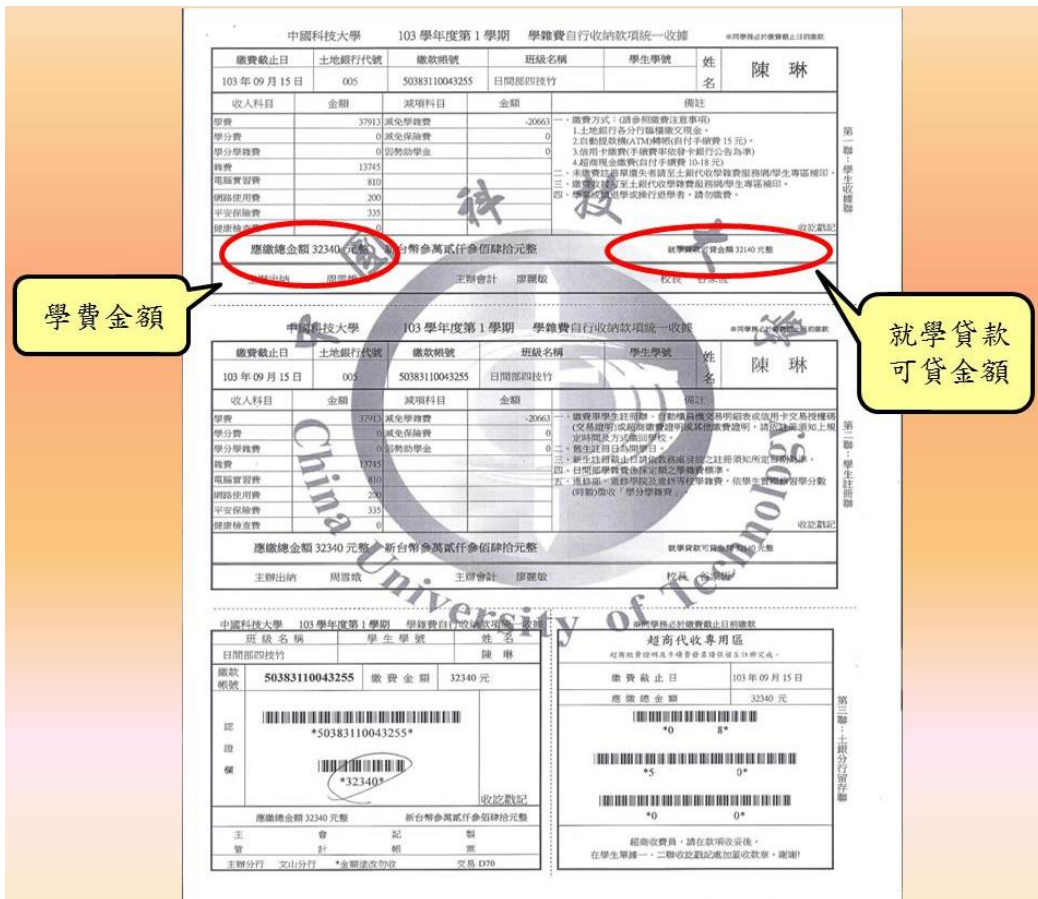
中國科技大學 103 學年度第 1 學期 學雜費自行收納款項統一收據 ※同學務必於繳費截止日前繳款

| 繳費截止日 | 土地銀行代號 | 繳款帳號 | 班級名稱 | 學生學號 | 姓名 | 陳 琳 |
|---|---|---|---|---|---|---|
| 103 年 09 月 15 日 | 005 | 50383110043255 | 日間部四技竹 | | | |

| 收入科目 | 金額 | 減項科目 | 金額 | 備註 |
|---|---|---|---|---|
| 學費 | 37913 | 減免學雜費 | -20663 | 一、繳費方式:(請參照繳費注意事項) 1.土地銀行各分行臨櫃繳交現金。 2.自動提款機(ATM)轉帳(自付手續費 15 元)。 3.信用卡繳費(手續費率依發卡銀行公告為準) 4.超商現金繳費(自付手續費 10-18 元) 二、未繳費註冊單遺失者請至土銀代收學雜費服務網/學生專區補印。 三、繳費收據遺失至土銀代收學雜費服務網/學生專區補印。 四、學生辦理休學或轉行退學者,請勿繳費。 |
| 學分費 | 0 | 減免保險費 | 0 | |
| 學分學雜費 | 0 | 弱勢助學金 | 0 | |
| 雜費 | 13745 | | | |
| 電腦實習費 | 810 | | | |
| 網路使用費 | 200 | | | |
| 平安保險費 | 335 | | | |
| 健康檢查費 | | | | 收訖戳記 |

應繳總金額 32340 元整 新台幣參萬貳仟參佰肆拾元整 就學貸款可貸金額 32140 元整

主辦出納 周雪娥 主辦會計 廖麗敏 校長 谷家恆

第一聯:學生收據聯

學費金額

就學貸款可貸金額

中國科技大學 103 學年度第 1 學期 學雜費自行收納款項統一收據 ※同學務必於繳費截止日前繳款

| 繳費截止日 | 土地銀行代號 | 繳款帳號 | 班級名稱 | 學生學號 | 姓名 | 陳 琳 |
|---|---|---|---|---|---|---|
| 103 年 09 月 15 日 | 005 | 50383110043255 | 日間部四技竹 | | | |

| 收入科目 | 金額 | 減項科目 | 金額 | 備註 |
|---|---|---|---|---|
| 學費 | 37913 | 減免學雜費 | -20663 | 一、繳費單學生註冊聯,自動櫃員機交易明細表或信用卡交易授權碼(交易證明)或超商繳費證明或其他繳費證明,請依註冊須知上規定時間及方式繳回學校。 二、舊生註冊日為開學日。 三、新生註冊截止日請依數函通知之註冊須知所定日期辦理。 四、日間部學雜費依據定額之學雜費標準。 五、進修部、進修學院及進修專校學雜費,依學生實際修習學分數(時數)徵收「學分學雜費」。 |
| 學分費 | 0 | 減免保險費 | 0 | |
| 學分學雜費 | 0 | 弱勢助學金 | 0 | |
| 雜費 | 13745 | | | |
| 電腦實習費 | 810 | | | |
| 網路使用費 | 200 | | | |
| 平安保險費 | 335 | | | |
| 健康檢查費 | 0 | | | 收訖戳記 |

應繳總金額 32340 元整 新台幣參萬貳仟參佰肆拾元整 就學貸款可貸金額 32140 元整

主辦出納 周雪娥 主辦會計 廖麗敏 校長 谷家恆

第二聯:學生註冊聯

China University of Technology

中國科技大學 103 學年度第 1 學期 學雜費自行收納款項統一收據

| 班級名稱 | 學生學號 | 姓名 |
|---|---|---|
| 日間部四技竹 | | 陳 琳 |

繳款帳號 50383110043255 繳費金額 32340 元

認證欄

*50383110043255*

*32340*

收訖戳記

應繳總金額 32340 元整 新台幣參萬貳仟參佰肆拾元整

主管 會計 記帳 製票

主辦分行 文山分行 *金額塗改作收 交易 D70

※同學務必於繳費截止日前繳款

超商代收專用區

超商繳費證明及手續費發票請保留至註冊完成。

| 繳費截止日 | 103 年 09 月 15 日 |
|---|---|
| 應繳總金額 | 32340 元 |

*0 8*

*5 0*

*0 0*

超商收費員,請在款項收妥後,在學生單據一、二聯收訖戳記處加蓋收款章,謝謝!

第三聯:土銀分行留存聯